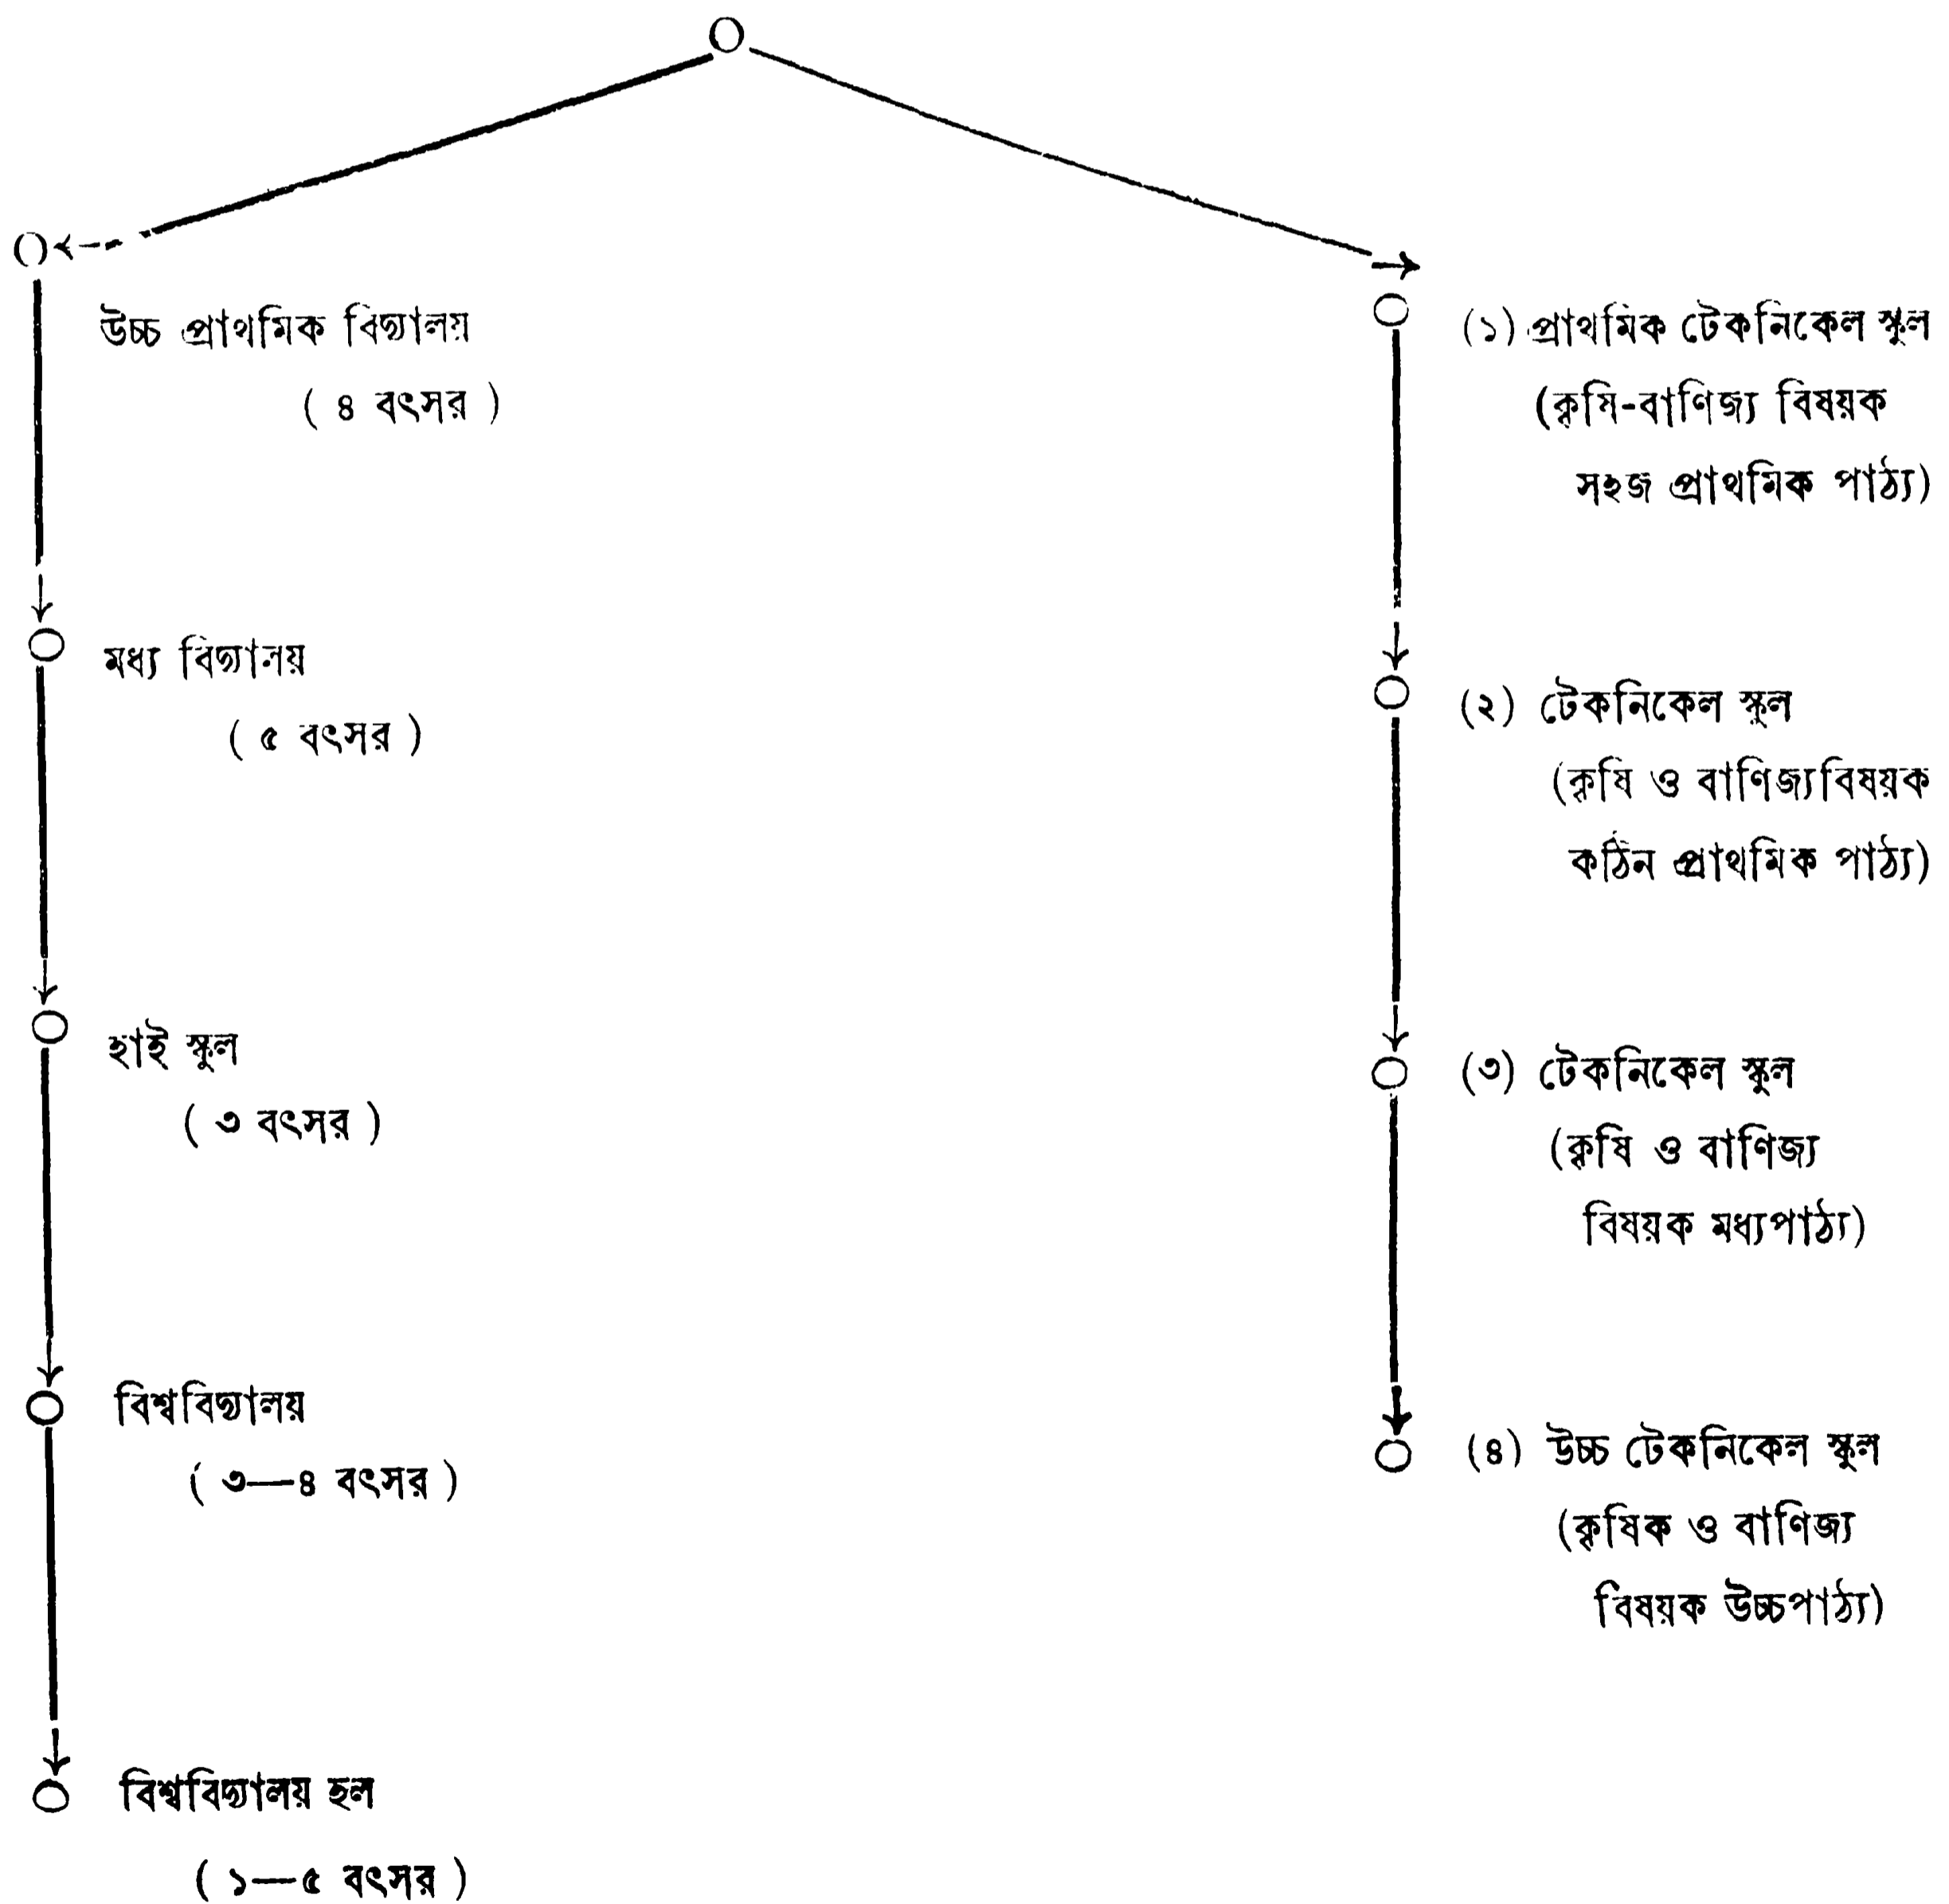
উচ্চ প্রাথমিক বিদ্যালয়
( ৪ বৎসর )

মধ্য বিদ্যালয়
( ৫ বৎসর )

হাই স্কুল
( ৩ বৎসর )

বিশ্ববিদ্যালয়
( ৩—৪ বৎসর )

বিশ্ববিদ্যালয় হল
( ১—৫ বৎসর )

(১) প্রাথমিক টেকনিকেল স্কুল
(কৃষি-বাণিজ্য বিষয়ক সহজ প্রাথমিক পাঠ্য)

(২) টেকনিকেল স্কুল
(কৃষি ও বাণিজ্যবিষয়ক কঠিন প্রাথমিক পাঠ্য)

(৩) টেকনিকেল স্কুল
(কৃষি ও বাণিজ্য বিষয়ক মধ্যপাঠ্য)

(৪) উচ্চ টেকনিকেল স্কুল
(কৃষিক ও বাণিজ্য বিষয়ক উচ্চপাঠ্য)